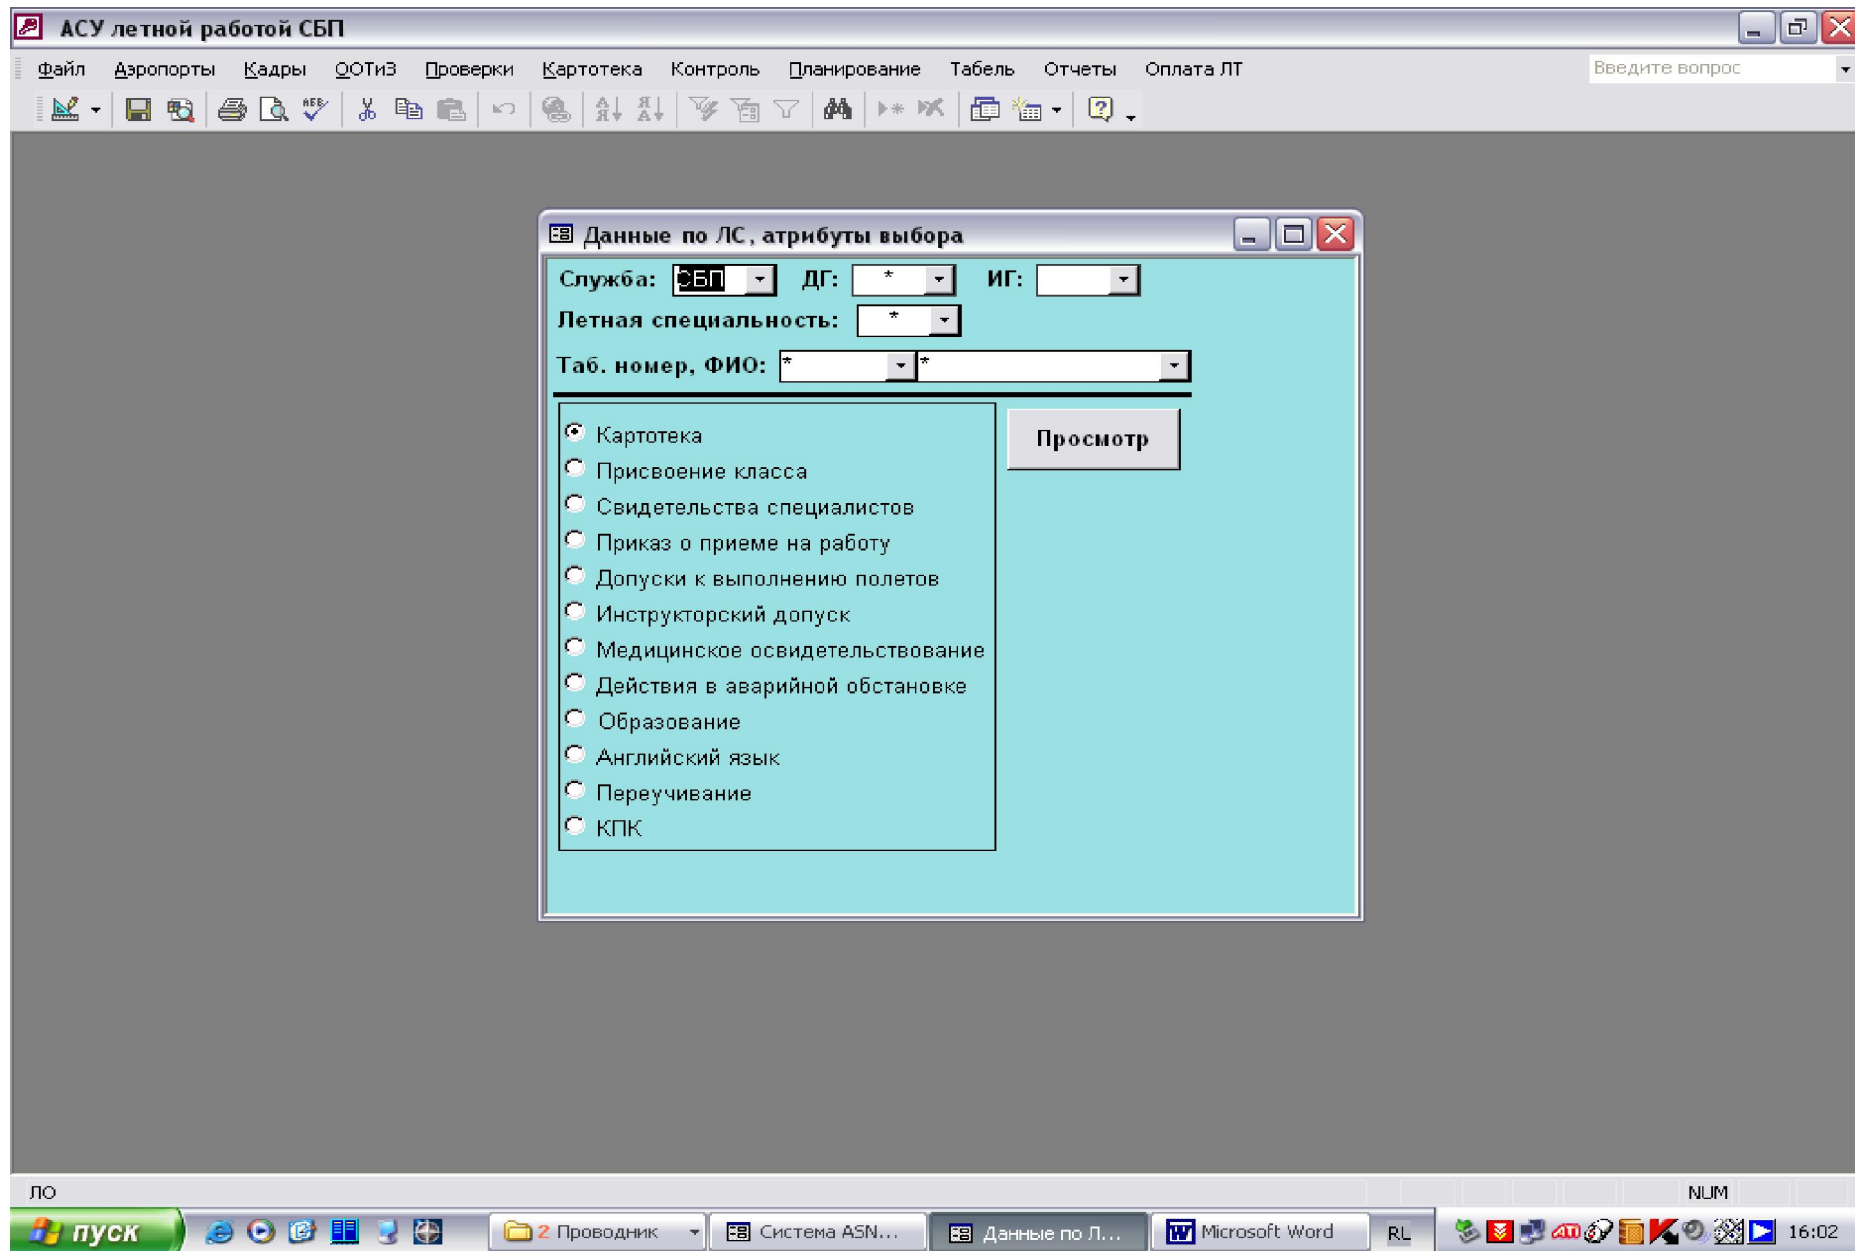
АСУ летной работой СБП

Файл Аэропорты Кадры ООТиЗ Проверки Картотека Контроль Планирование Табель Отчеты Оплата ЛТ

Введите вопрос

Данные по ЛС, атрибуты выбора

Служба: СБП ДГ: * ИГ:

Летная специальность: *

Таб. номер, ФИО: * *

Картотека
Присвоение класса
Свидетельства специалистов
Приказ о приеме на работу
Допуски к выполнению полетов
Инструкторский допуск
Медицинское освидетельствование
Действия в аварийной обстановке
Образование
Английский язык
Переучивание
КПК

Просмотр

ЛО

NUM

пуск

2 Проводник

Система ASN...

Данные по Л...

Microsoft Word

RL

16:02